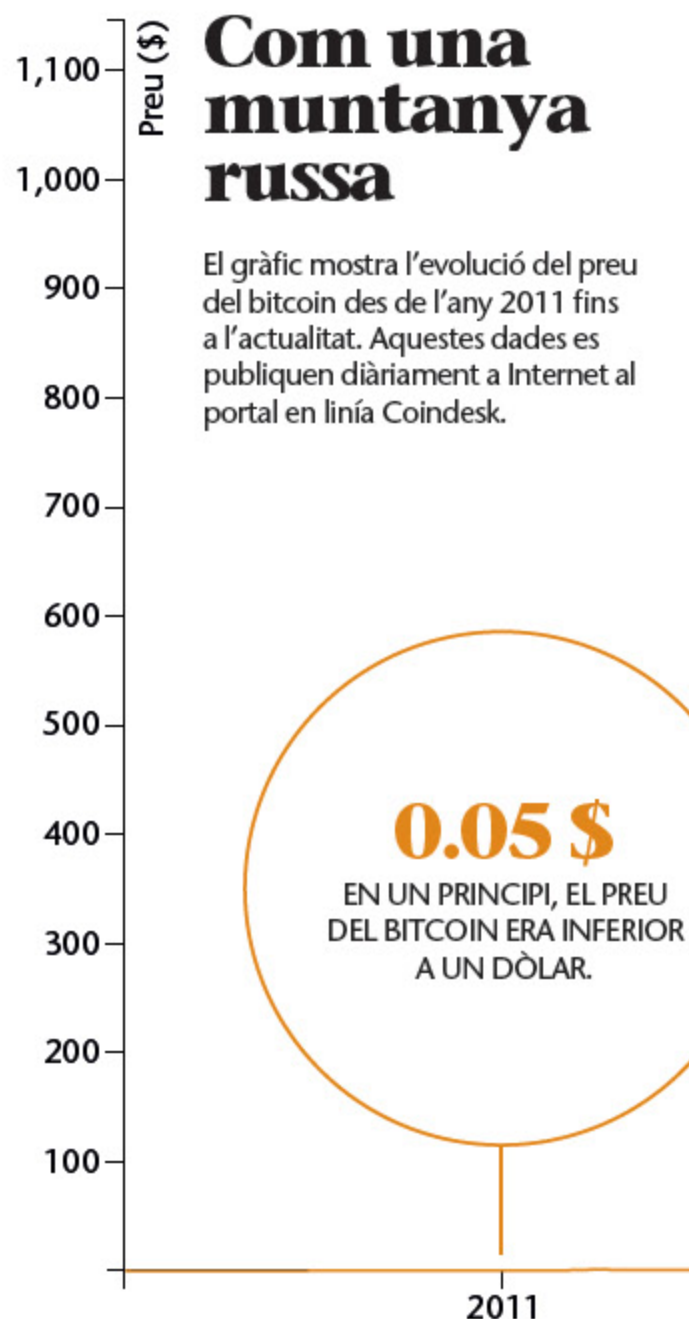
Preu ($)

1,100
1,000
900
800
700
600
500
400
300
200
100

Com una muntanya russa

El gràfic mostra l'evolució del preu del bitcoin des de l'any 2011 fins a l'actualitat. Aquestes dades es publiquen diàriament a Internet al portal en linía Coindesk.

0.05 $
EN UN PRINCIPI, EL PREU DEL BITCOIN ERA INFERIOR A UN DÒLAR.

2011